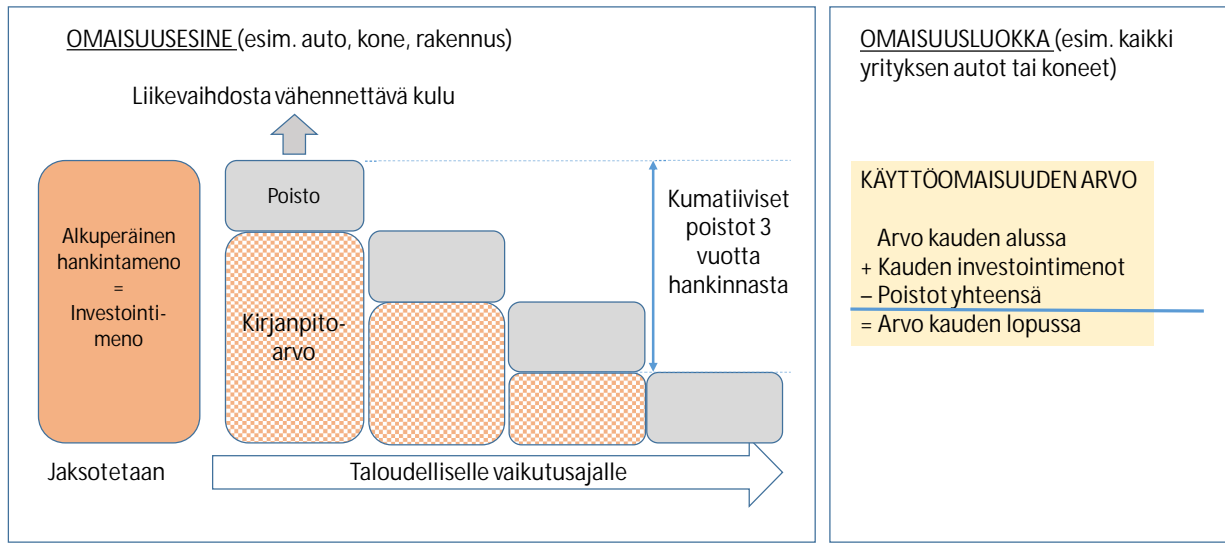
OMAISUUSESINE (esim. auto, kone, rakennus)

Liikevaihdosta vähennettävä kulu

Poisto

Alkuperäinen hankintameno = Investointimeno

Kirjanpitoarvo

Kumatiiviset poistot 3 vuotta hankinnasta

Jaksotetaan

Taloudelliselle vaikutusajalle

OMAISUUSLUOKKA (esim. kaikki yrityksen autot tai koneet)

KÄYTTÖOMAISUUDEN ARVO

Arvo kauden alussa
+ Kauden investointimenot
– Poistot yhteensä
= Arvo kauden lopussa